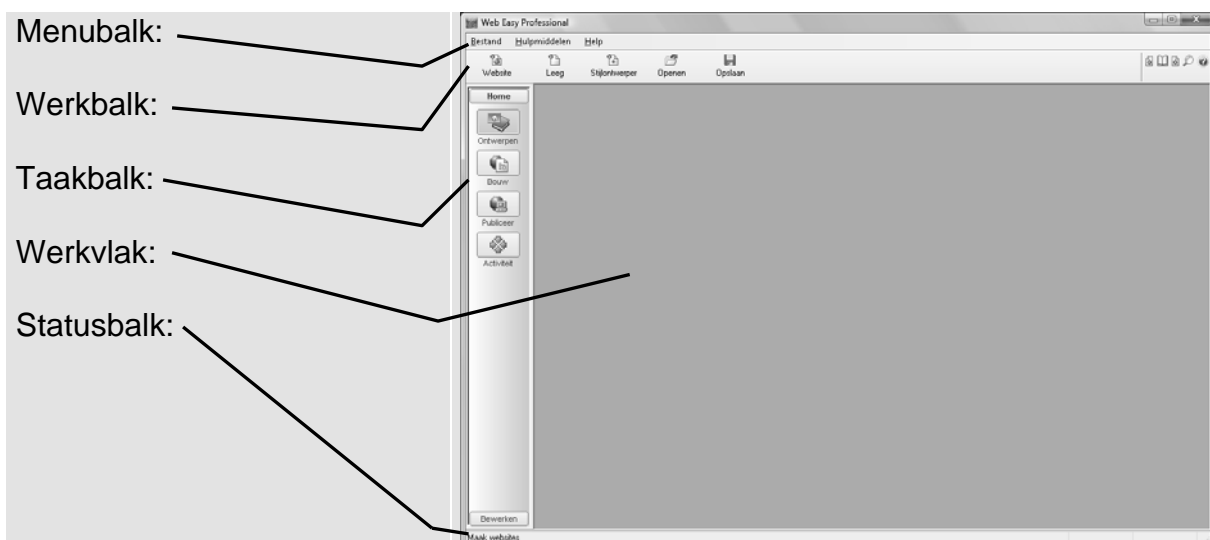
Menubalk:

Werkbalk:

Taakbalk:

Werkvlak:

Statusbalk:

Web Easy Professional

Bestand Hulpmiddelen Help

Website Leeg Stijlontwerper Openen Opslaan

Home

Ontwerpen

Bouw

Publiceer

Activiteit

Bewerken

Maak websites